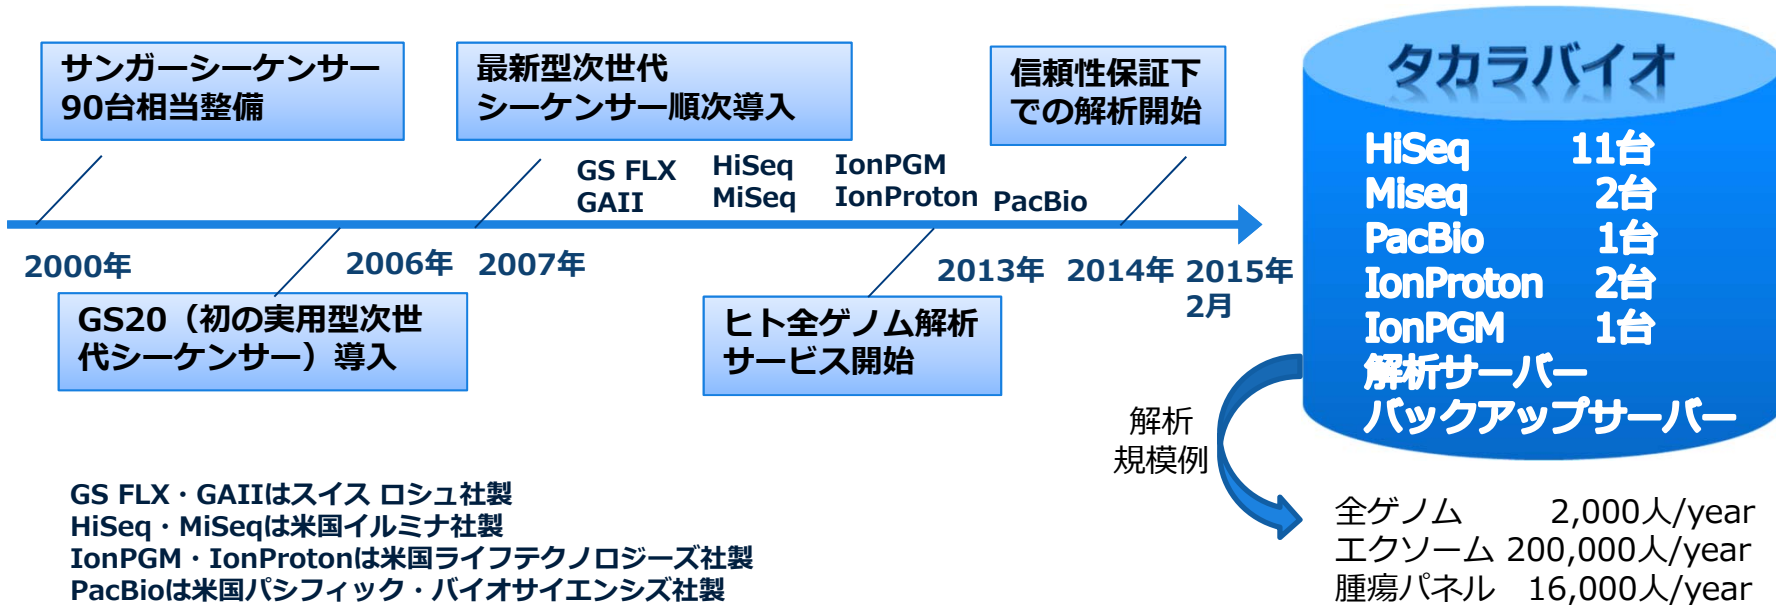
サンガーシーケンサー
90台相当整備

最新型次世代
シーケンサー順次導入

信頼性保証下
での解析開始

タカラバイオ

HiSeq 11台
Miseq 2台
PacBio 1台
IonProton 2台
IonPGM 1台
解析サーバー
バックアップサーバー

GS FLX
GAII

HiSeq
MiSeq

IonPGM
IonProton

PacBio

2000年
2006年
2007年
2013年
2014年
2015年
2月

GS20（初の実用型次世代シーケンサー）導入

ヒト全ゲノム解析
サービス開始

解析
規模例

GS FLX・GAIIはスイス ロシュ社製
HiSeq・MiSeqは米国イルミナ社製
IonPGM・IonProtonは米国ライフテクノロジーズ社製
PacBioは米国パシフィック・バイオサイエンシズ社製

全ゲノム 2,000人/year
エクソーム 200,000人/year
腫瘍パネル 16,000人/year